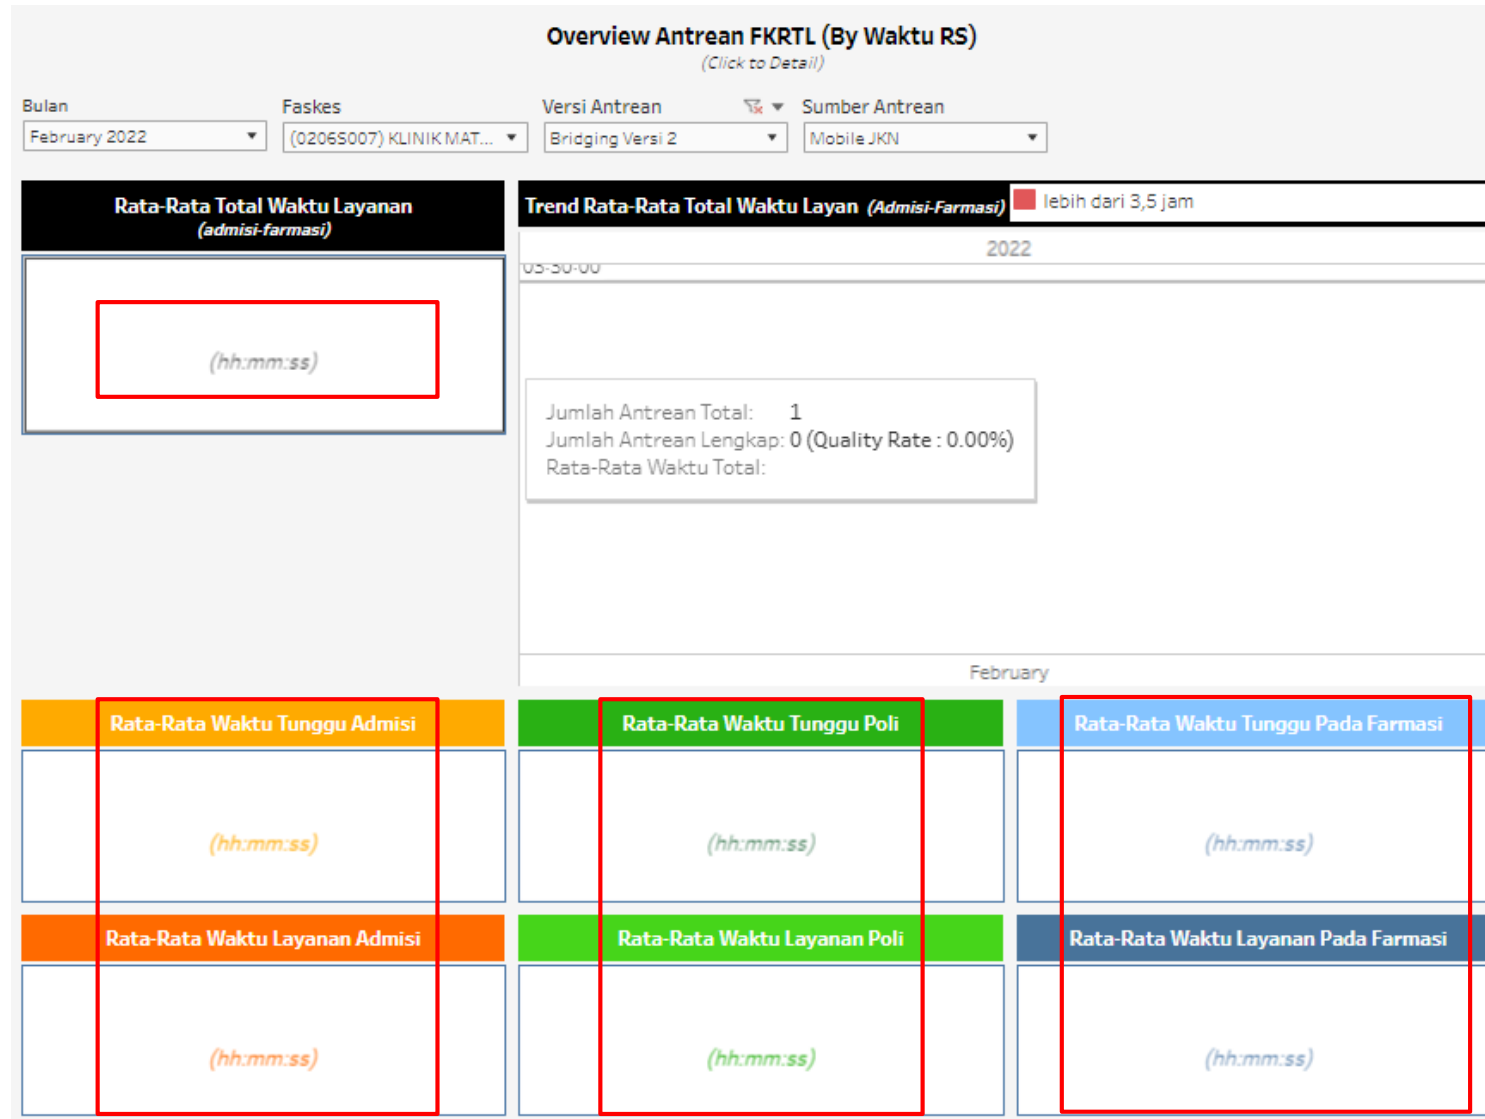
Overview Antrean FKRTL (By Waktu RS)
(Click to Detail)

Bulan
February 2022

Faskes
(0206S007) KLINIK MAT...

Versi Antrean
Bridging Versi 2

Sumber Antrean
Mobile JKN

Rata-Rata Total Waktu Layanan
(admisi-farmasi)

(hh:mm:ss)

Trend Rata-Rata Total Waktu Layan (Admisi-Farmasi)
lebih dari 3,5 jam

2022

03-30-00

Jumlah Antrean Total: 1
Jumlah Antrean Lengkap: 0 (Quality Rate : 0.00%)
Rata-Rata Waktu Total:

February

Rata-Rata Waktu Tunggu Admisi
(hh:mm:ss)

Rata-Rata Waktu Tunggu Poli
(hh:mm:ss)

Rata-Rata Waktu Tunggu Pada Farmasi
(hh:mm:ss)

Rata-Rata Waktu Layanan Admisi
(hh:mm:ss)

Rata-Rata Waktu Layanan Poli
(hh:mm:ss)

Rata-Rata Waktu Layanan Pada Farmasi
(hh:mm:ss)